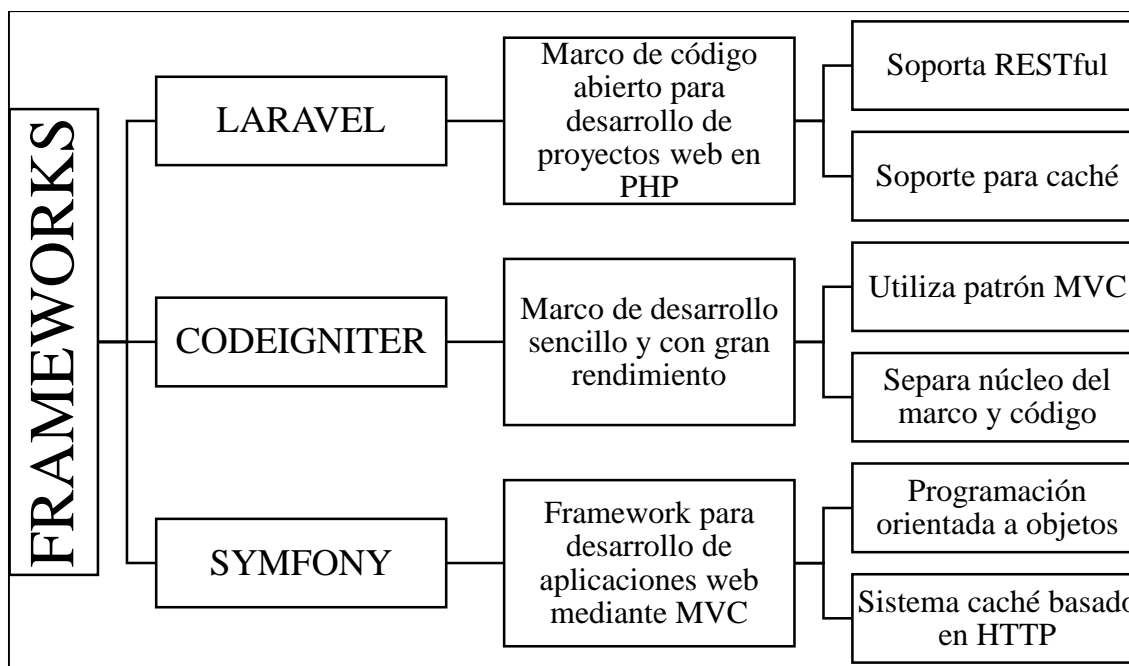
FRAMEWORKS

LARAVEL

Marco de código abierto para desarrollo de proyectos web en PHP

Soporta RESTful

Soporte para caché

CODEIGNITER

Marco de desarrollo sencillo y con gran rendimiento

Utiliza patrón MVC

Separa núcleo del marco y código

SYMFONY

Framework para desarrollo de aplicaciones web mediante MVC

Programación orientada a objetos

Sistema caché basado en HTTP